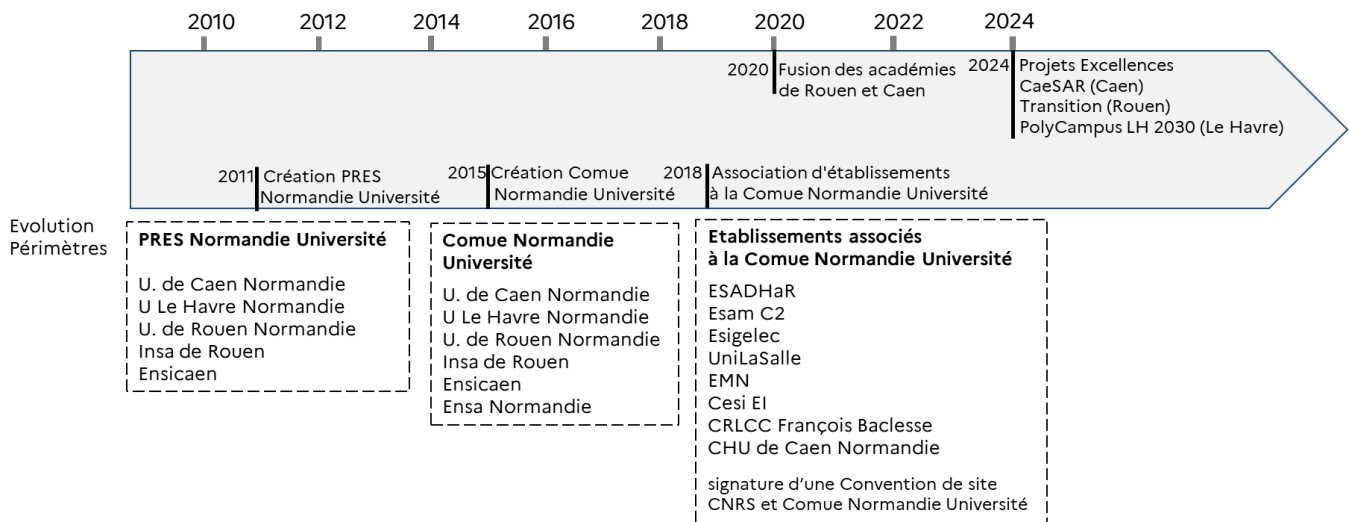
2010 2012 2014 2016 2018 2020 2022 2024

2020 Fusion des académies de Rouen et Caen

2024 Projets Excellences
CaeSAR (Caen)
Transition (Rouen)
PolyCampus LH 2030 (Le Havre)

2011 Création PRES Normandie Université

2015 Création Comue Normandie Université

2018 Association d'établissements à la Comue Normandie Université

Evolution Périmètres

**PRES Normandie Université**

U. de Caen Normandie
U Le Havre Normandie
U. de Rouen Normandie
Insa de Rouen
Ensicaen

**Comue Normandie Université**

U. de Caen Normandie
U Le Havre Normandie
U. de Rouen Normandie
Insa de Rouen
Ensicaen
Ensa Normandie

**Etablissements associés à la Comue Normandie Université**

ESADHaR
Esam C2
Esigelec
UniLaSalle
EMN
Cesi EI
CRLCC François Baclesse
CHU de Caen Normandie

signature d'une Convention de site CNRS et Comue Normandie Université